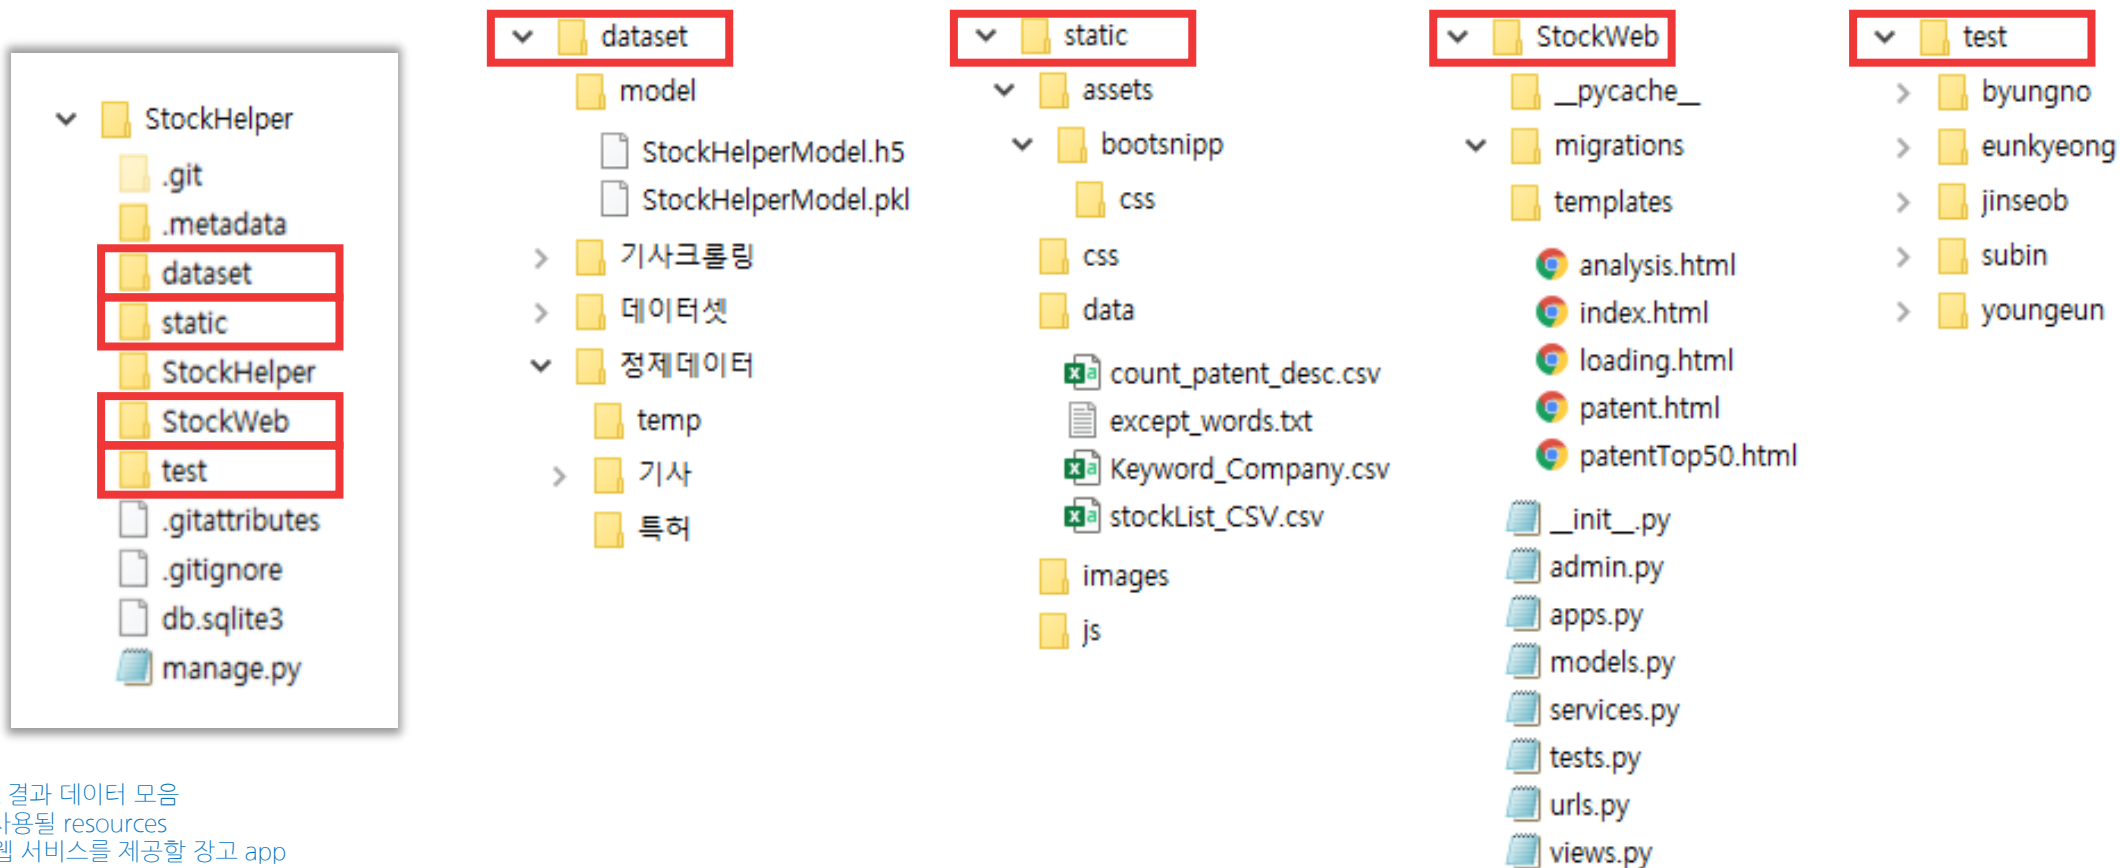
StockHelper
.git
.metadata
dataset
static
StockHelper
StockWeb
test
.gitattributes
.gitignore
db.sqlite3
manage.py

dataset
model
StockHelperModel.h5
StockHelperModel.pkl
기사크롤링
데이터셋
정제데이터
temp
기사
특허

static
assets
bootsnipp
css
css
data
count_patent_desc.csv
except_words.txt
Keyword_Company.csv
stockList_CSV.csv
images
js

StockWeb
__pycache__
migrations
templates
analysis.html
index.html
loading.html
patent.html
patentTop50.html
__init__.py
admin.py
apps.py
models.py
services.py
tests.py
urls.py
views.py

test
byungno
eunkyeong
jinseob
subin
youngeun

결과 데이터 모음
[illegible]용될 resources
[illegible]웹 서비스를 제공할 장고 app